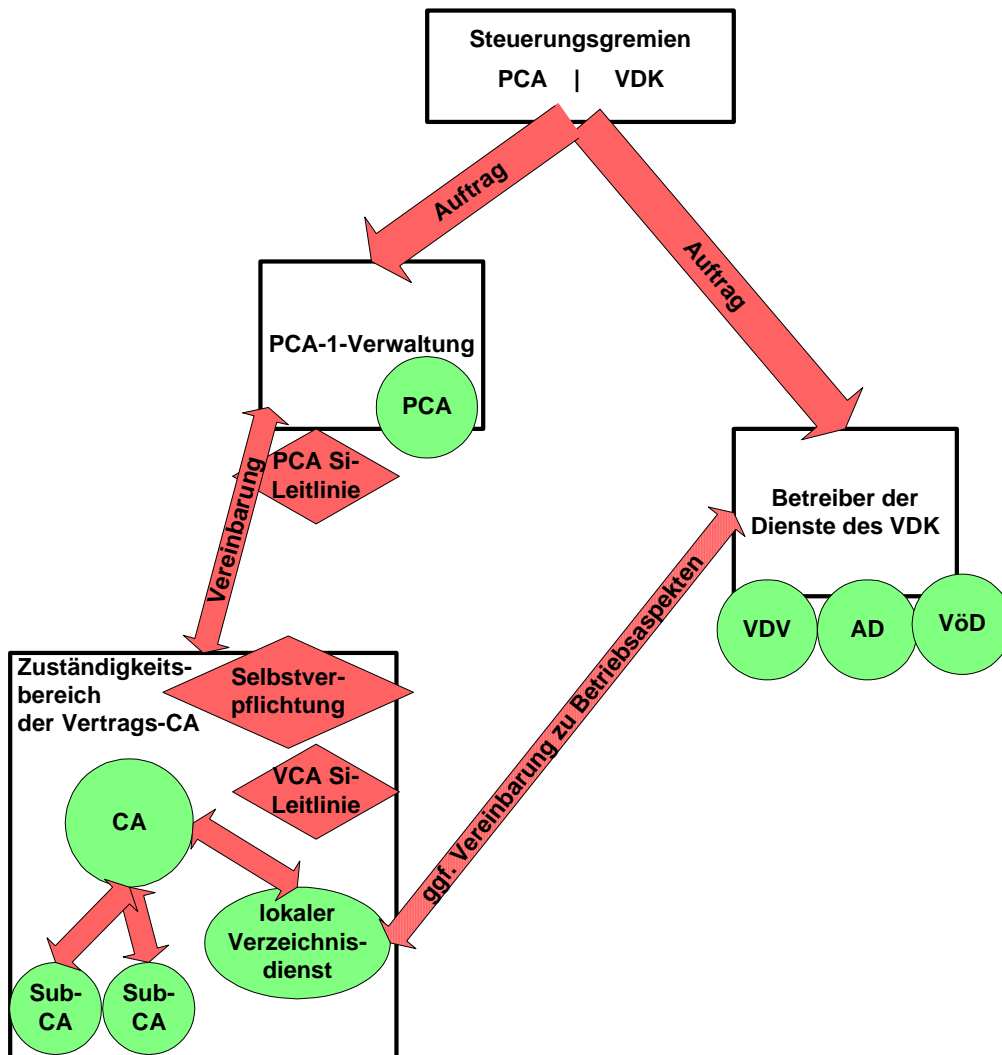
Steuerungsgremien

PCA | VDK

Auftrag

Auftrag

PCA-1-Verwaltung

PCA

PCA Si-Leitlinie

Vereinbarung

Betreiber der Dienste des VDK

VDV

AD

VöD

Zuständigkeitsbereich der Vertrags-CA

Selbstverpflichtung

VCA Si-Leitlinie

CA

ggf. Vereinbarung zu Betriebsaspekten

lokaler Verzeichnisdienst

Sub-CA

Sub-CA